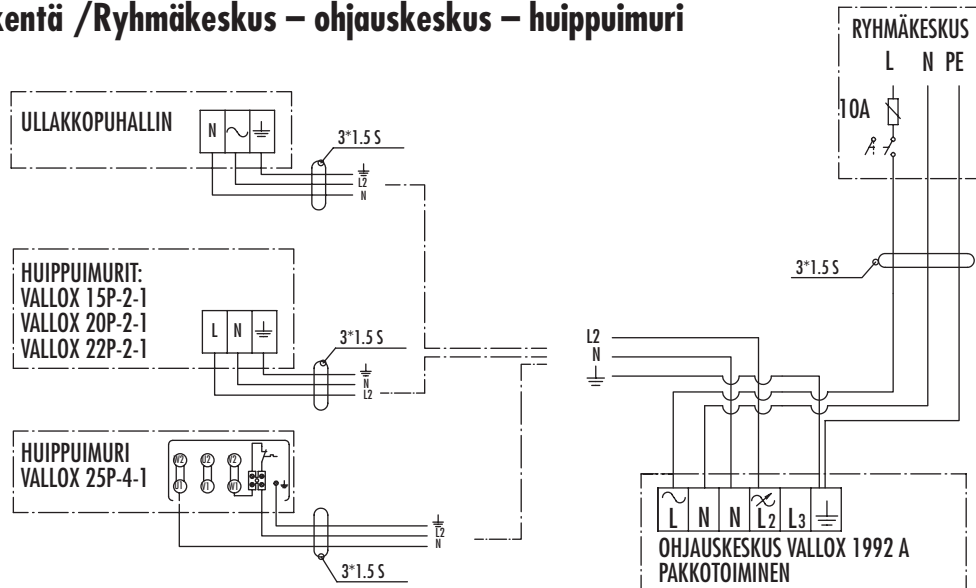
kentä /Ryhmäkeskus – ohjauskeskus – huippuimuri

RYHMÄKESKUS
L N PE
10A

ULLAKKOPUHALLIN
N ~ ⏚
3*1.5 S
⏚
L2
N

HUIPPUIMURIT:
VALLOX 15P-2-1
VALLOX 20P-2-1
VALLOX 22P-2-1
L N ⏚
3*1.5 S
⏚
N
L2

HUIPPUIMURI
VALLOX 25P-4-1
W2 U2 V2
U1 V1 W1
⏚
L2
N
3*1.5 S

3*1.5 S

L2
N
⏚

~ L N N ~ L2 L3 ⏚
OHJAUSKESKUS VALLOX 1992 A
PAKKOTOIMINEN